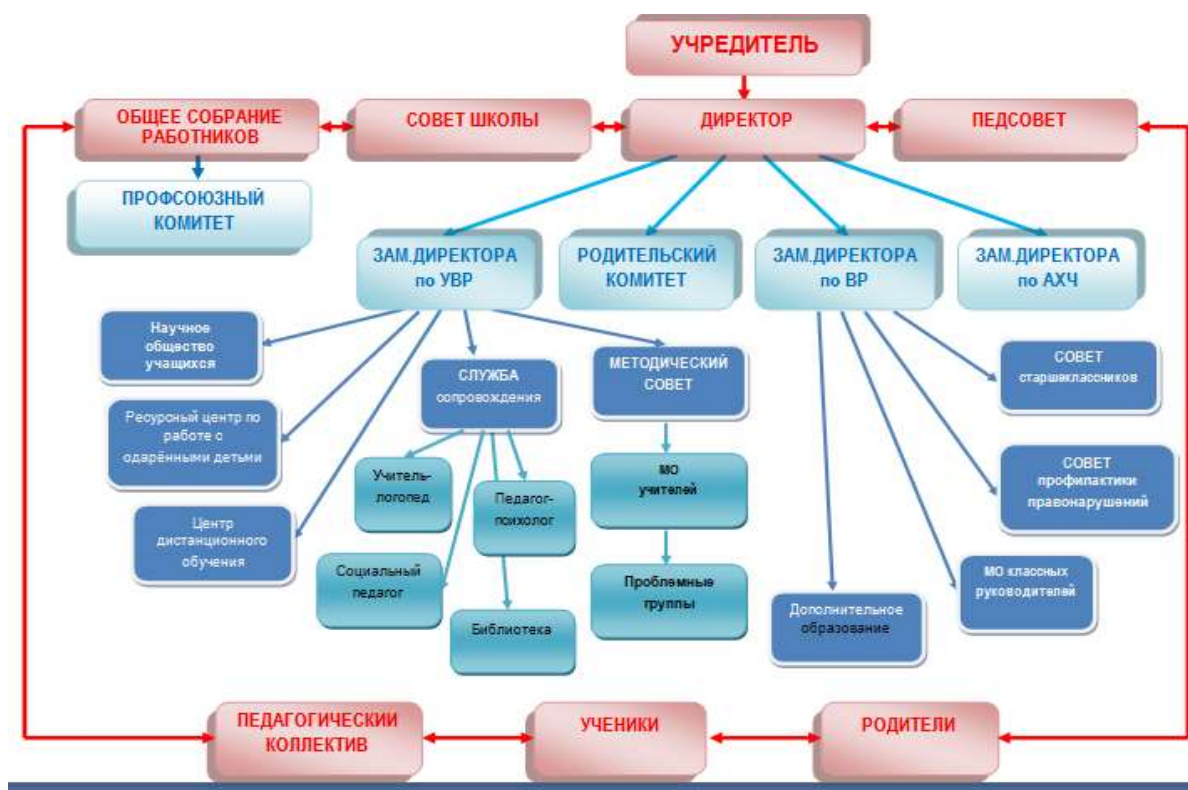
УЧРЕДИТЕЛЬ

ОБЩЕЕ СОБРАНИЕ РАБОТНИКОВ

СОВЕТ ШКОЛЫ

ДИРЕКТОР

ПЕДСОВЕТ

ПРОФСОЮЗНЫЙ КОМИТЕТ

ЗАМ.ДИРЕКТОРА по УВР

РОДИТЕЛЬСКИЙ КОМИТЕТ

ЗАМ.ДИРЕКТОРА по ВР

ЗАМ.ДИРЕКТОРА по АХЧ

Научное общество учащихся

Ресурсный центр по работе с одарёнными детьми

Центр дистанционного обучения

СЛУЖБА сопровождения

Учитель-логопед

Педагог-психолог

Социальный педагог

Библиотека

МЕТОДИЧЕСКИЙ СОВЕТ

МО учителей

Проблемные группы

СОВЕТ старшеклассников

СОВЕТ профилактики правонарушений

МО классных руководителей

Дополнительное образование

ПЕДАГОГИЧЕСКИЙ КОЛЛЕКТИВ

УЧЕНИКИ

РОДИТЕЛИ